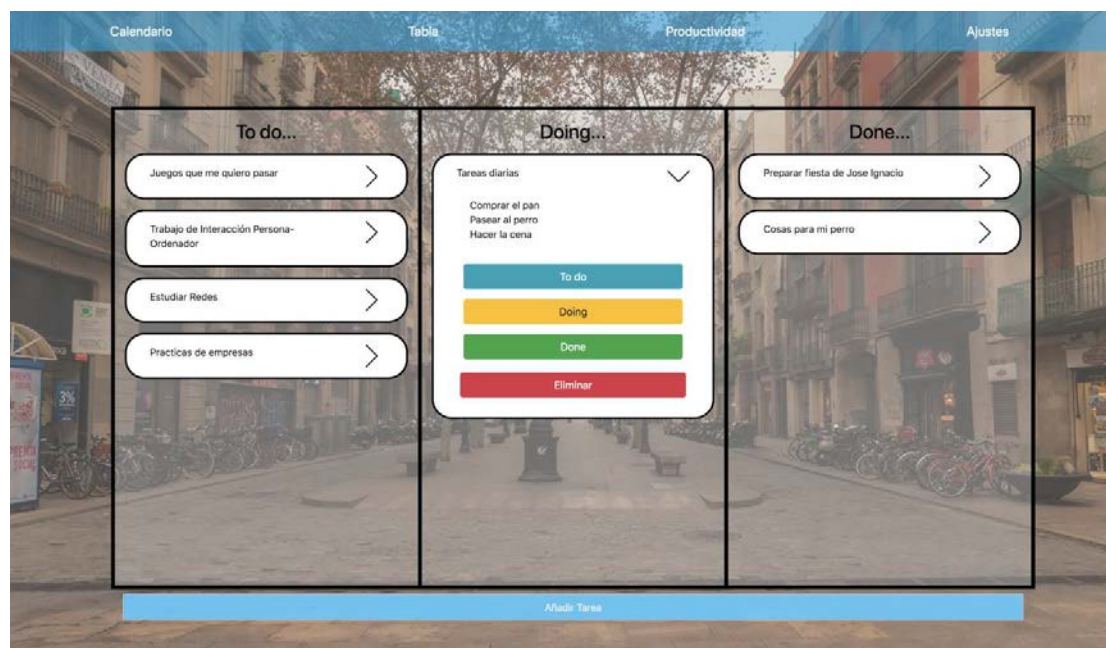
Calendario Tabla Productividad Ajustes

To do...

Juegos que me quiero pasar

Trabajo de Interacción Persona-Ordenador

Estudiar Redes

Practicas de empresas

Doing...

Tareas diarias

Comprar el pan
Pasear al perro
Hacer la cena

To do

Doing

Done

Eliminar

Done...

Preparar fiesta de Jose Ignacio

Cosas para mi perro

Añadir Tarea